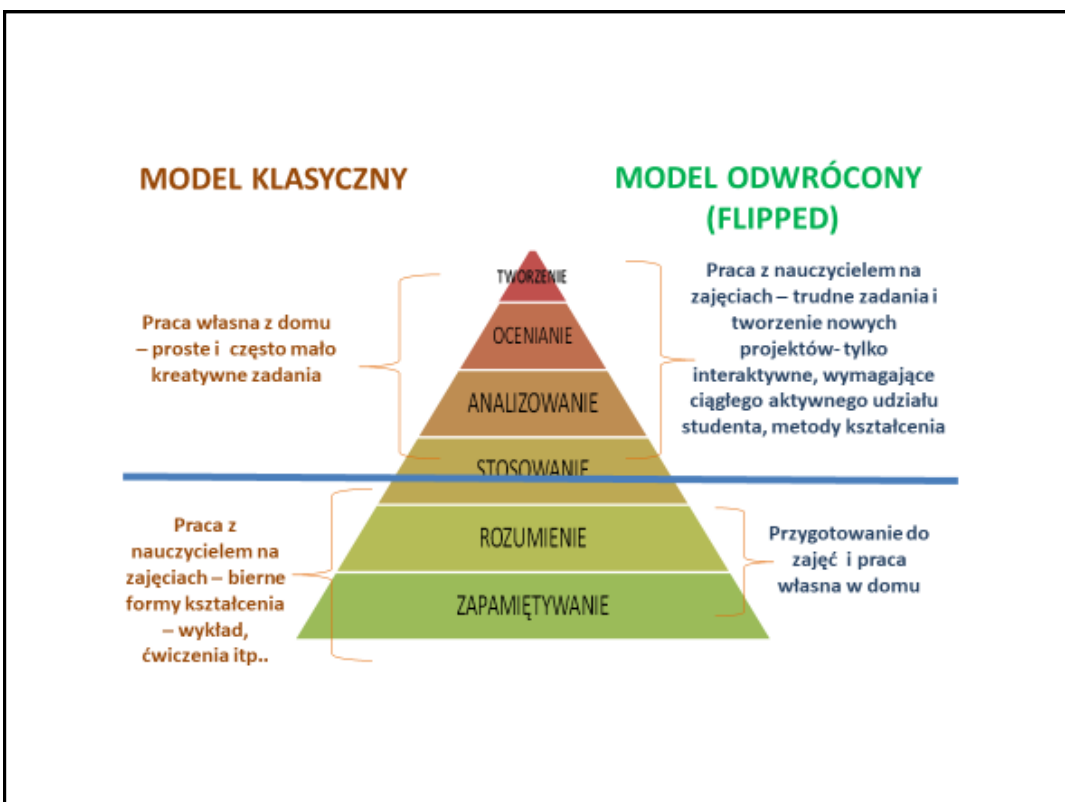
MODEL KLASYCZNY

MODEL ODWRÓCONY (FLIPPED)

Praca własna z domu – proste i często mało kreatywne zadania

TWORZENIE

OCENIANIE

ANALIZOWANIE

STOSOWANIE

ROZUMIENIE

ZAPAMIĘTYWANIE

Praca z nauczycielem na zajęciach – trudne zadania i tworzenie nowych projektów- tylko interaktywne, wymagające ciągłego aktywnego udziału studenta, metody kształcenia

Praca z nauczycielem na zajęciach – bierne formy kształcenia – wykład, ćwiczenia itp..

Przygotowanie do zajęć i praca własna w domu